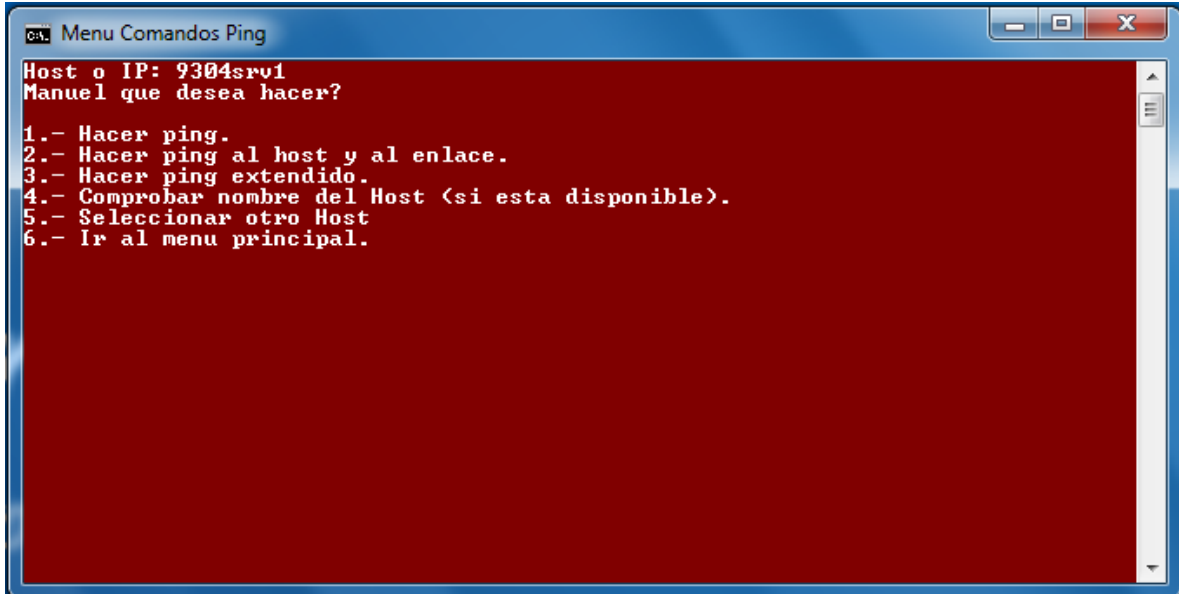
Menu Comandos Ping

Host o IP: 9304srv1
Manuel que desea hacer?

1.- Hacer ping.
2.- Hacer ping al host y al enlace.
3.- Hacer ping extendido.
4.- Comprobar nombre del Host (si esta disponible).
5.- Seleccionar otro Host
6.- Ir al menu principal.